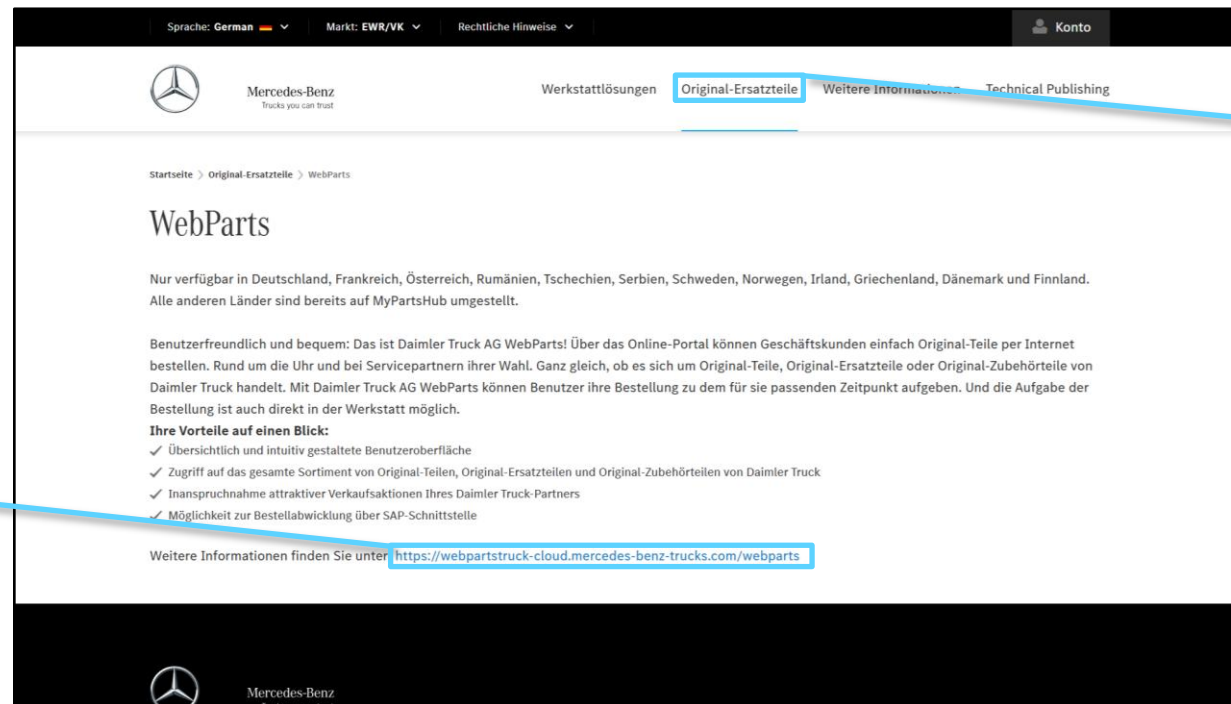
Sprache: German ⌄ Markt: EWR/VK ⌄ Rechtliche Hinweise ⌄ Konto

Mercedes-Benz
Trucks you can trust

Werkstattlösungen Original-Ersatzteile Weitere Informationen Technical Publishing

Startseite > Original-Ersatzteile > WebParts

WebParts

Nur verfügbar in Deutschland, Frankreich, Österreich, Rumänien, Tschechien, Serbien, Schweden, Norwegen, Irland, Griechenland, Dänemark und Finnland. Alle anderen Länder sind bereits auf MyPartsHub umgestellt.

Benutzerfreundlich und bequem: Das ist Daimler Truck AG WebParts! Über das Online-Portal können Geschäftskunden einfach Original-Teile per Internet bestellen. Rund um die Uhr und bei Servicepartnern ihrer Wahl. Ganz gleich, ob es sich um Original-Teile, Original-Ersatzteile oder Original-Zubehörteile von Daimler Truck handelt. Mit Daimler Truck AG WebParts können Benutzer ihre Bestellung zu dem für sie passenden Zeitpunkt aufgeben. Und die Aufgabe der Bestellung ist auch direkt in der Werkstatt möglich.
Ihre Vorteile auf einen Blick:
✓ Übersichtlich und intuitiv gestaltete Benutzeroberfläche
✓ Zugriff auf das gesamte Sortiment von Original-Teilen, Original-Ersatzteilen und Original-Zubehörteilen von Daimler Truck
✓ Inanspruchnahme attraktiver Verkaufsaktionen Ihres Daimler Truck-Partners
✓ Möglichkeit zur Bestellabwicklung über SAP-Schnittstelle

Weitere Informationen finden Sie unter https://webpartstruck-cloud.mercedes-benz-trucks.com/webparts

Mercedes-Benz